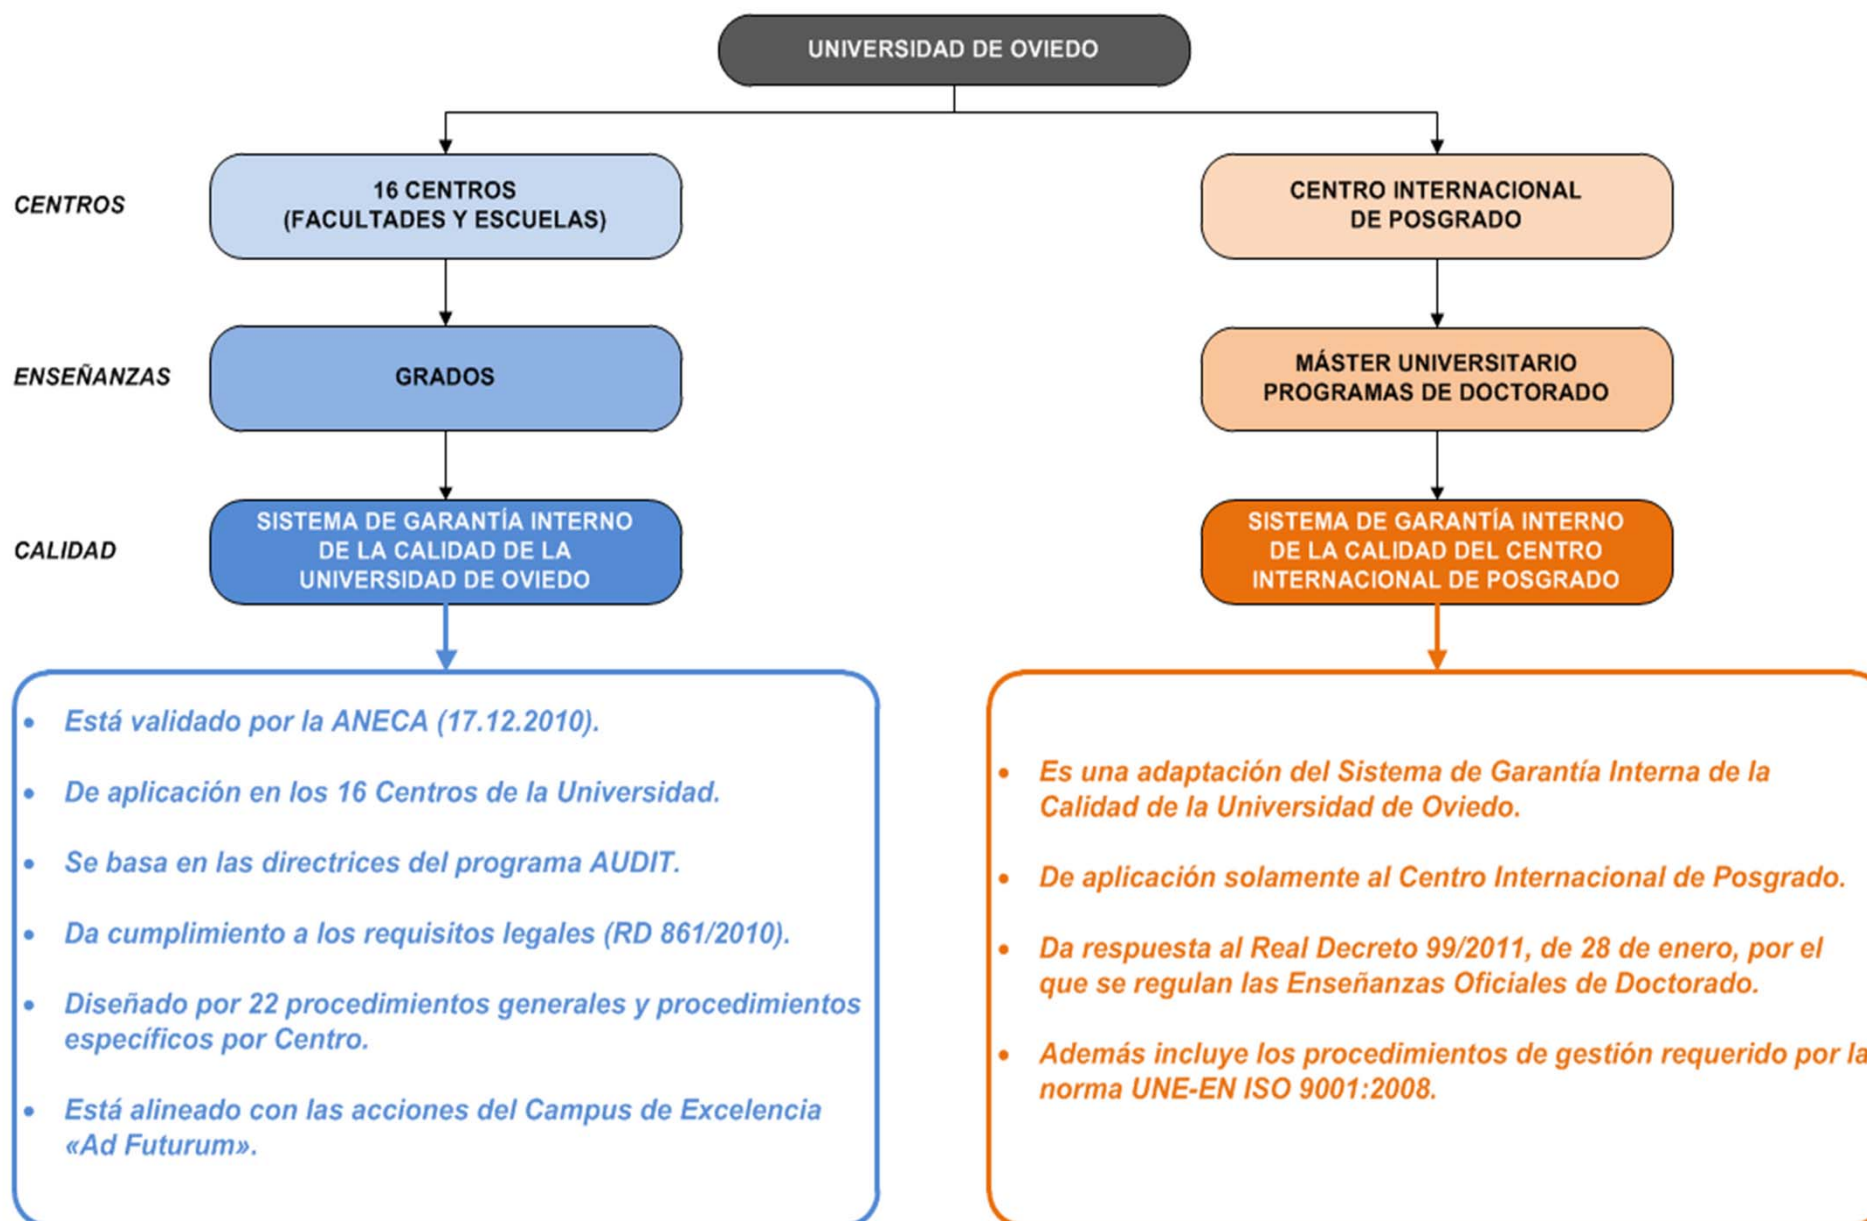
UNIVERSIDAD DE OVIEDO

CENTROS

16 CENTROS (FACULTADES Y ESCUELAS)

CENTRO INTERNACIONAL DE POSGRADO

ENSEÑANZAS

GRADOS

MÁSTER UNIVERSITARIO PROGRAMAS DE DOCTORADO

CALIDAD

SISTEMA DE GARANTÍA INTERNO DE LA CALIDAD DE LA UNIVERSIDAD DE OVIEDO

SISTEMA DE GARANTÍA INTERNO DE LA CALIDAD DEL CENTRO INTERNACIONAL DE POSGRADO

• Está validado por la ANECA (17.12.2010).
• De aplicación en los 16 Centros de la Universidad.
• Se basa en las directrices del programa AUDIT.
• Da cumplimiento a los requisitos legales (RD 861/2010).
• Diseñado por 22 procedimientos generales y procedimientos específicos por Centro.
• Está alineado con las acciones del Campus de Excelencia «Ad Futurum».

• Es una adaptación del Sistema de Garantía Interna de la Calidad de la Universidad de Oviedo.
• De aplicación solamente al Centro Internacional de Posgrado.
• Da respuesta al Real Decreto 99/2011, de 28 de enero, por el que se regulan las Enseñanzas Oficiales de Doctorado.
• Además incluye los procedimientos de gestión requerido por la norma UNE-EN ISO 9001:2008.